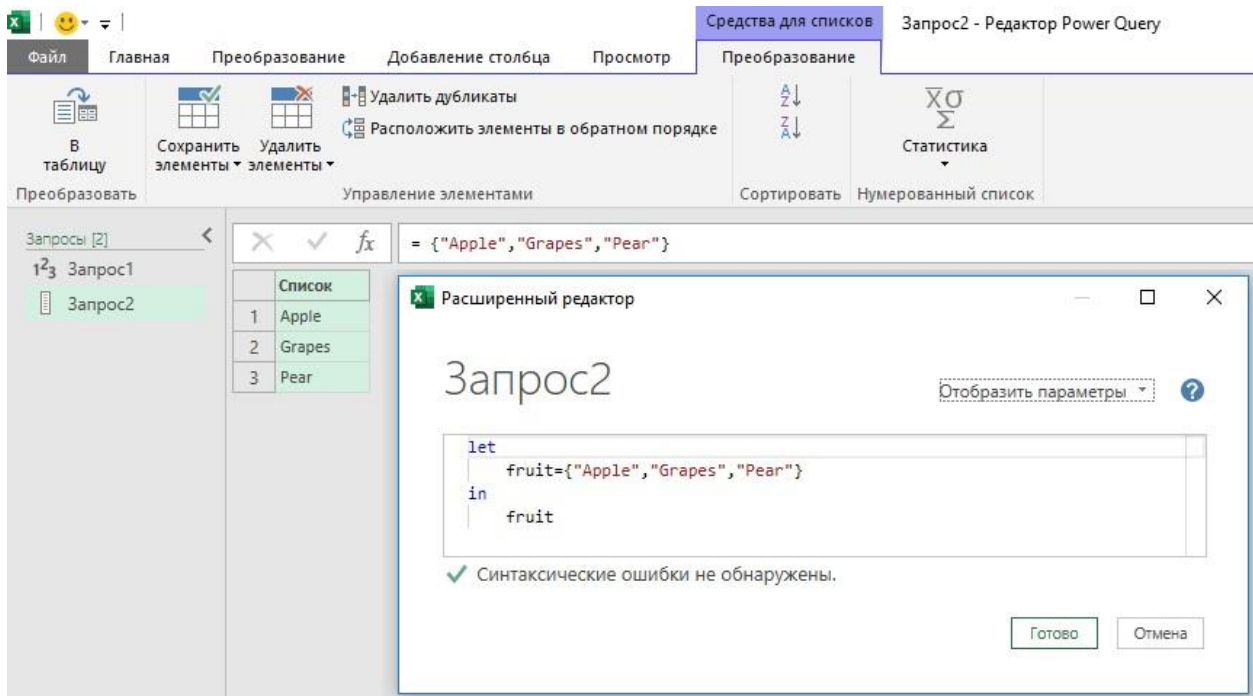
Средства для списков Запрос2 - Редактор Power Query

Файл Главная Преобразование Добавление столбца Просмотр Преобразование

В таблицу
Преобразовать

Сохранить элементы ▾ Удалить элементы ▾
Удалить дубликаты
Расположить элементы в обратном порядке
Управление элементами

Сортировать

Статистика
Нумерованный список

Запросы [2]
Запрос1
Запрос2

= {"Apple","Grapes","Pear"}

| | Список |
|---|---|
| 1 | Apple |
| 2 | Grapes |
| 3 | Pear |

Расширенный редактор

Запрос2

Отобразить параметры

let
    fruit={"Apple","Grapes","Pear"}
in
    fruit

✓ Синтаксические ошибки не обнаружены.

Готово Отмена